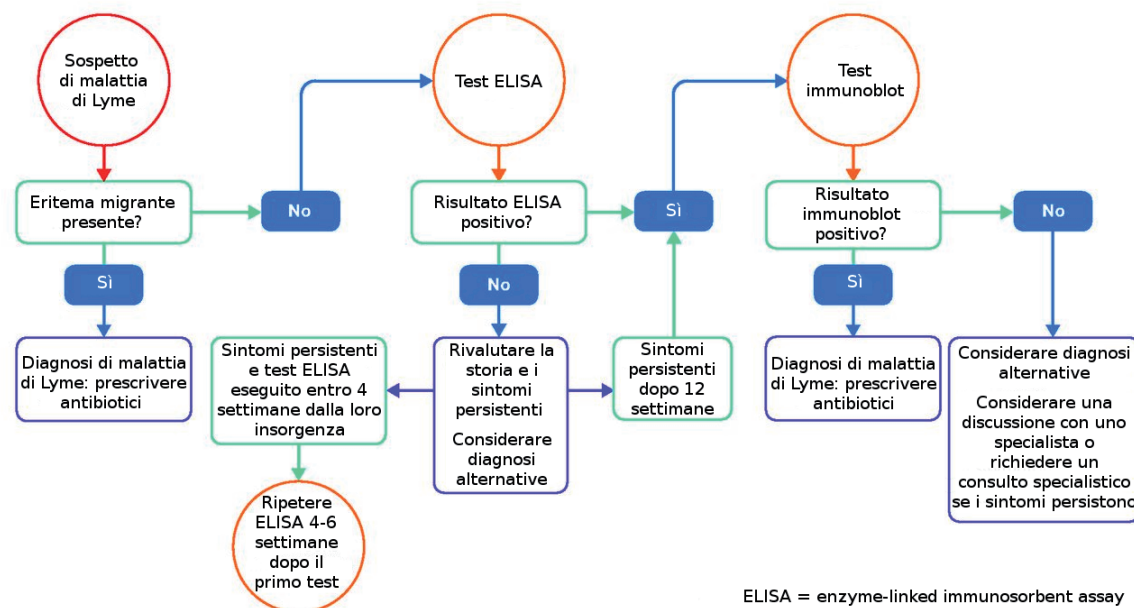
Sospetto di malattia di Lyme

Eritema migrante presente?

Sì

Diagnosi di malattia di Lyme: prescrivere antibiotici

No

Test ELISA

Risultato ELISA positivo?

No

Rivalutare la storia e i sintomi persistenti

Considerare diagnosi alternative

Sintomi persistenti e test ELISA eseguito entro 4 settimane dalla loro insorgenza

Ripetere ELISA 4-6 settimane dopo il primo test

Sintomi persistenti dopo 12 settimane

Sì

Test immunoblot

Risultato immunoblot positivo?

Sì

Diagnosi di malattia di Lyme: prescrivere antibiotici

No

Considerare diagnosi alternative

Considerare una discussione con uno specialista o richiedere un consulto specialistico se i sintomi persistono

ELISA = enzyme-linked immunosorbent assay